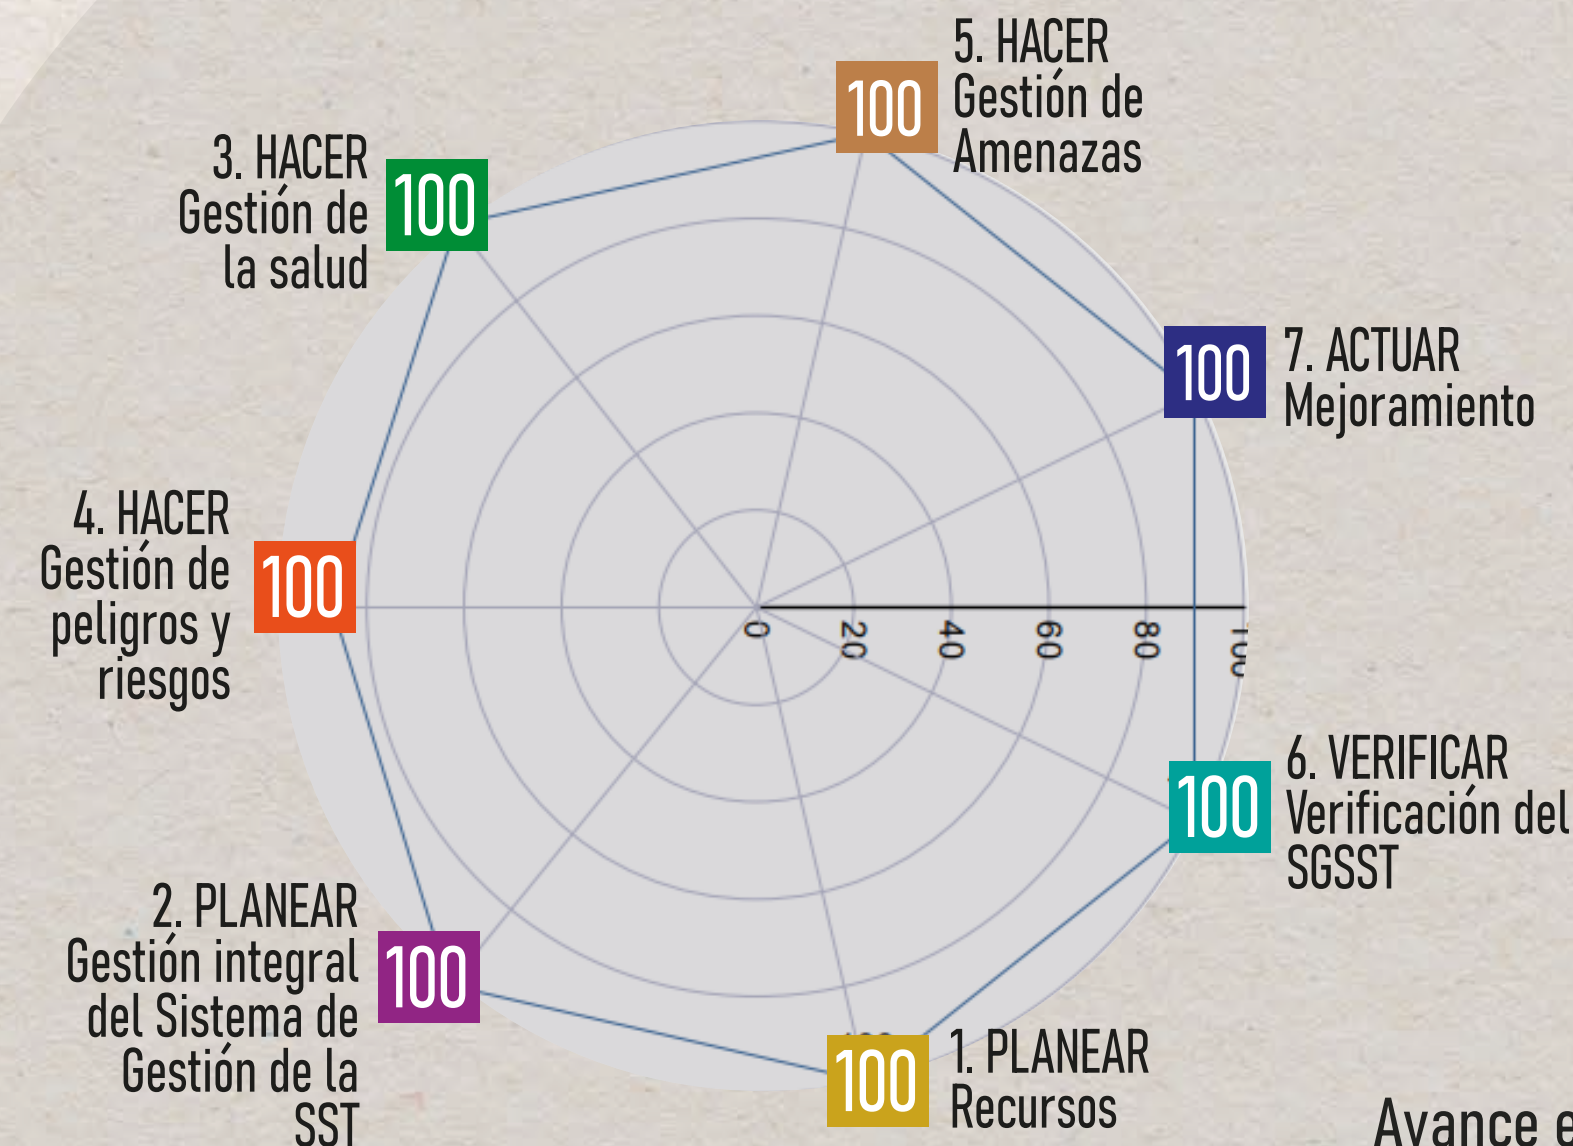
5. HACER
Gestión de
Amenazas
100

3. HACER
Gestión de
la salud
100

7. ACTUAR
Mejoramiento
100

4. HACER
Gestión de
peligros y
riesgos
100

0
20
40
60
80
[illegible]

6. VERIFICAR
Verificación del
SGSST
100

2. PLANEAR
Gestión integral
del Sistema de
Gestión de la
SST
100

100
1. PLANEAR
Recursos

Avance e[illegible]